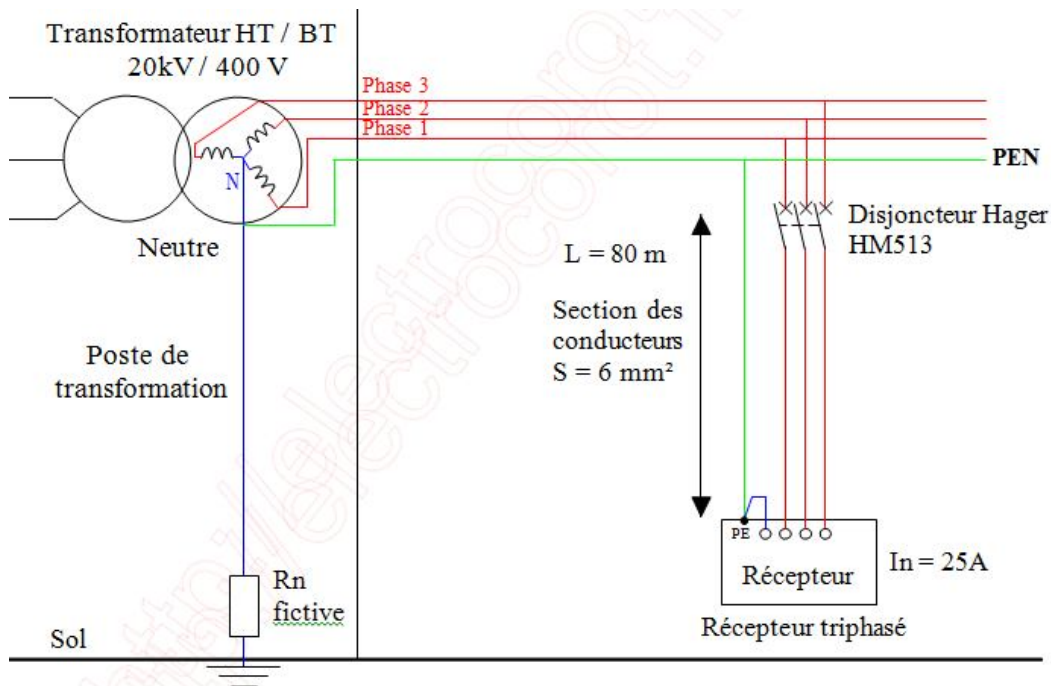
Transformateur HT / BT
20kV / 400 V

Phase 3
Phase 2
Phase 1

PEN

N

Neutre

Disjoncteur Hager HM513

L = 80 m

Section des conducteurs
S = 6 mm²

Poste de transformation

PE

Récepteur

In = 25A

Rn fictive

Sol

Récepteur triphasé